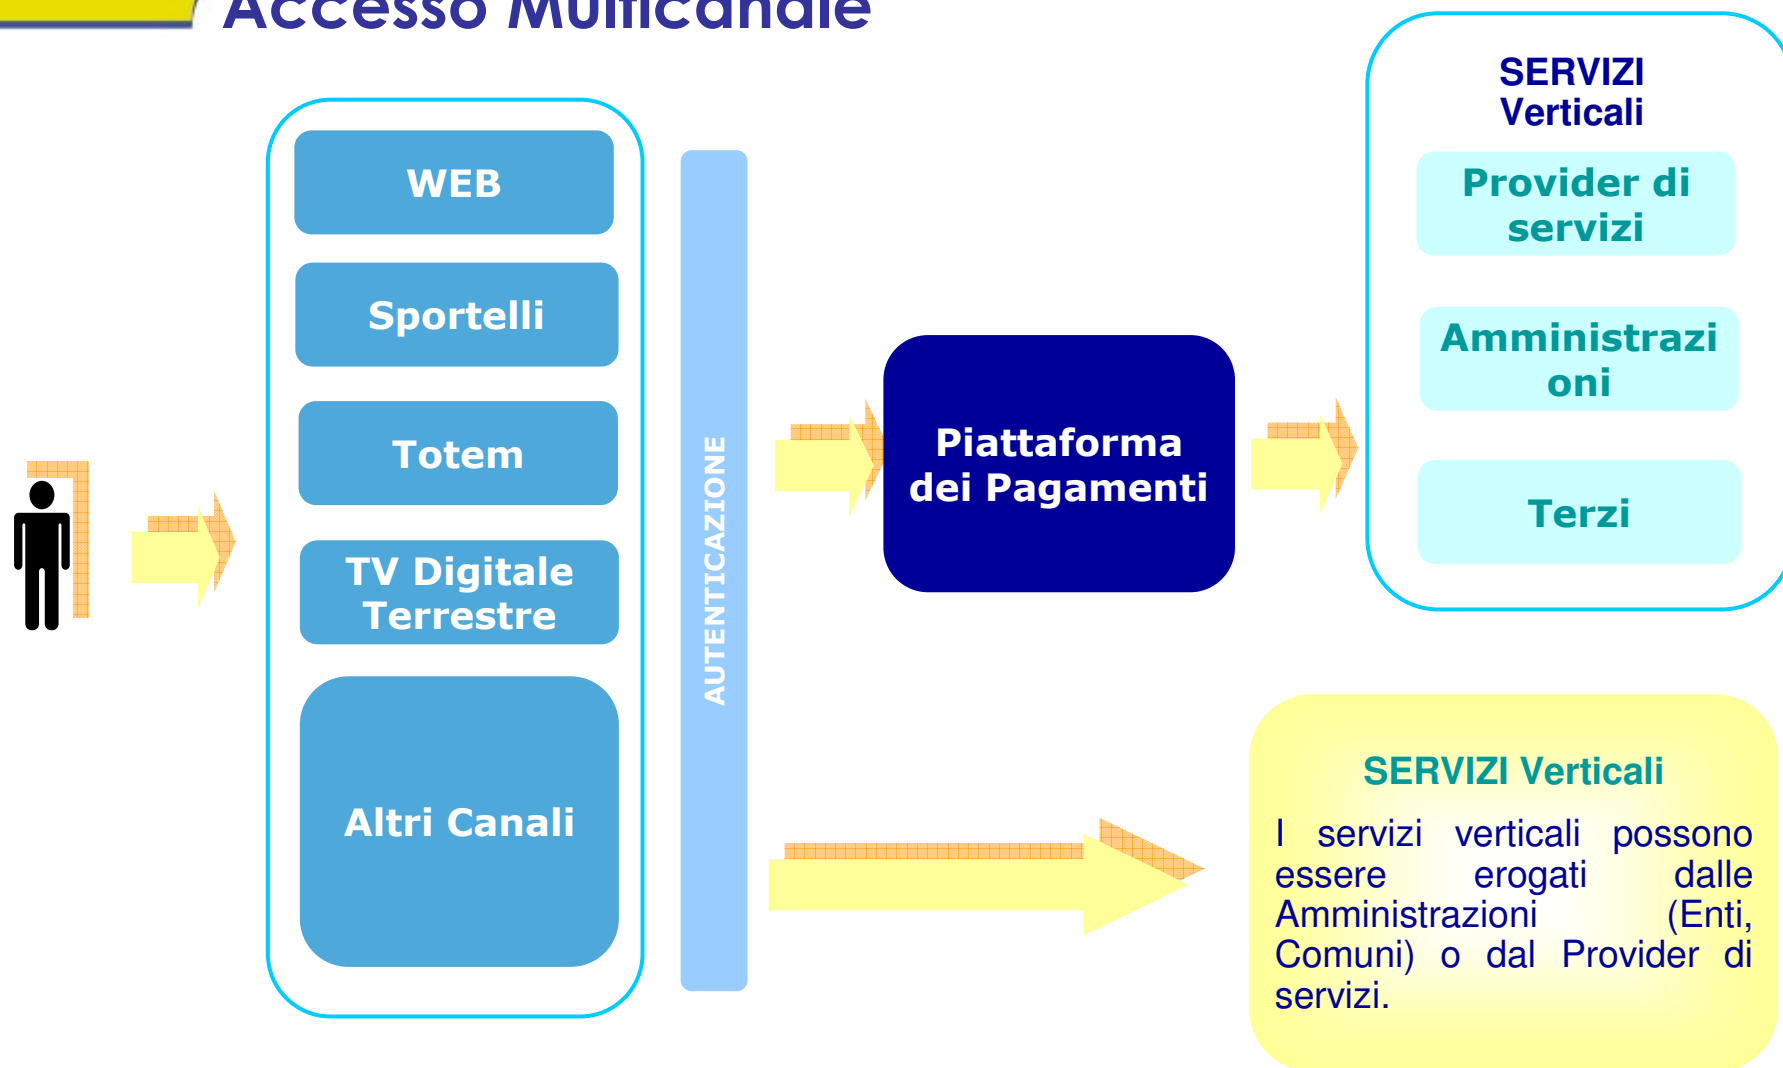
Accesso Multicanale

WEB

Sportelli

Totem

TV Digitale Terrestre

Altri Canali

AUTENTICAZIONE

Piattaforma dei Pagamenti

SERVIZI Verticali

Provider di servizi

Amministrazioni

Terzi

SERVIZI Verticali

I servizi verticali possono essere erogati dalle Amministrazioni (Enti, Comuni) o dal Provider di servizi.